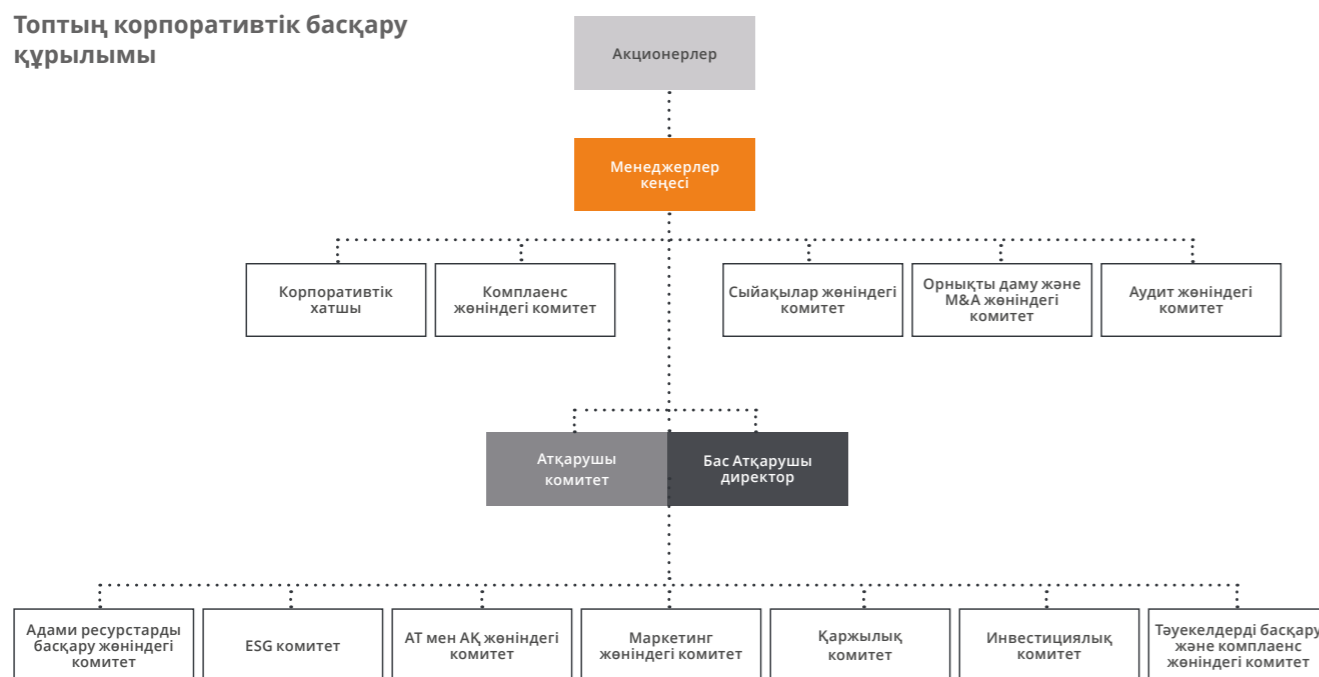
Топтың корпоративтік басқару құрылымы

Акционерлер

Менеджерлер кеңесі

Корпоративтік хатшы

Комплаенс жөніндегі комитет

Сыйақылар жөніндегі комитет

Орнықты даму және M&A жөніндегі комитет

Аудит жөніндегі комитет

Атқарушы комитет

Бас Атқарушы директор

Адами ресурстарды басқару жөніндегі комитет

ESG комитет

АТ мен АҚ жөніндегі комитет

Маркетинг жөніндегі комитет

Қаржылық комитет

Инвестициялық комитет

Тәуекелдерді басқару және комплаенс жөніндегі комитет